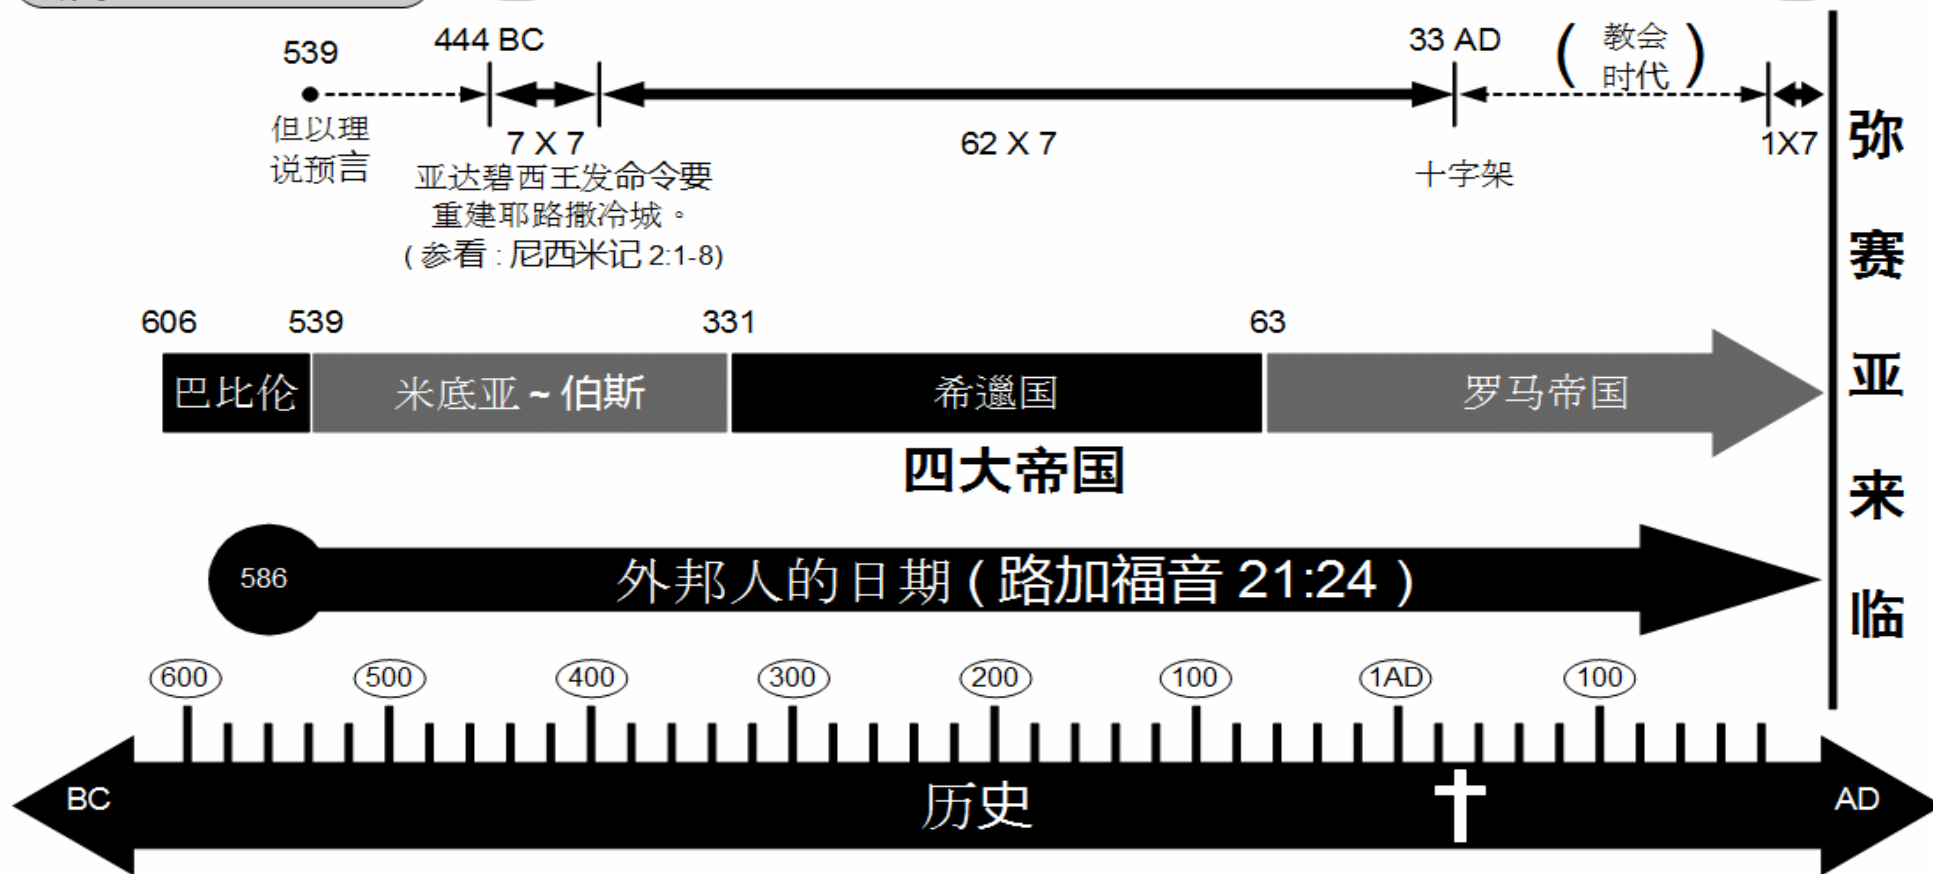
539
但以理说预言

444 BC
7 X 7
亚达碧西王发命令要重建耶路撒冷城。
(参看：尼西米记 2:1-8)

62 X 7

33 AD
十字架

( 教会时代 )

1X7

弥赛亚来临

606 539 331 63

巴比伦 | 米底亚 ~ 伯斯 | 希邋国 | 罗马帝国

四大帝国

586 外邦人的日期 ( 路加福音 21:24 )

600 500 400 300 200 100 1AD 100

BC 历史 AD